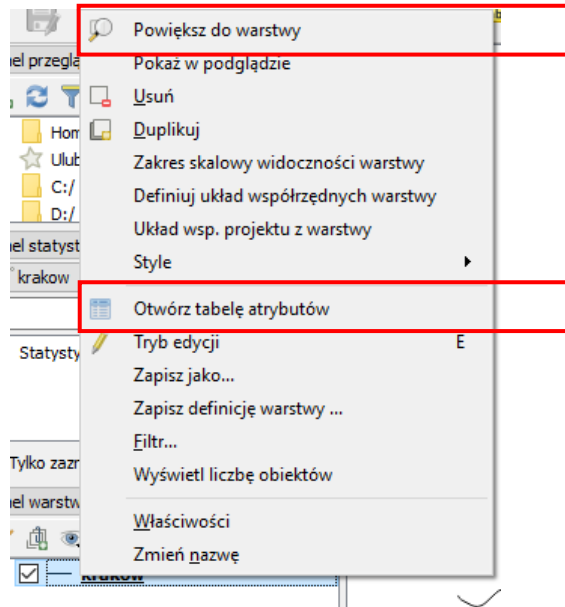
el przegla
Hom
Ulub
C:/
D:/
el statyst
krakow
Statysty
Tylko zazn
el warstw
krakow

Powiększ do warstwy
Pokaż w podglądzie
Usuń
Duplikuj
Zakres skalowy widoczności warstwy
Definiuj układ współrzędnych warstwy
Układ wsp. projektu z warstwy
Style
Otwórz tabelę atrybutów
Tryb edycji E
Zapisz jako...
Zapisz definicję warstwy ...
Filtr...
Wyświetl liczbę obiektów
Właściwości
Zmień nazwę